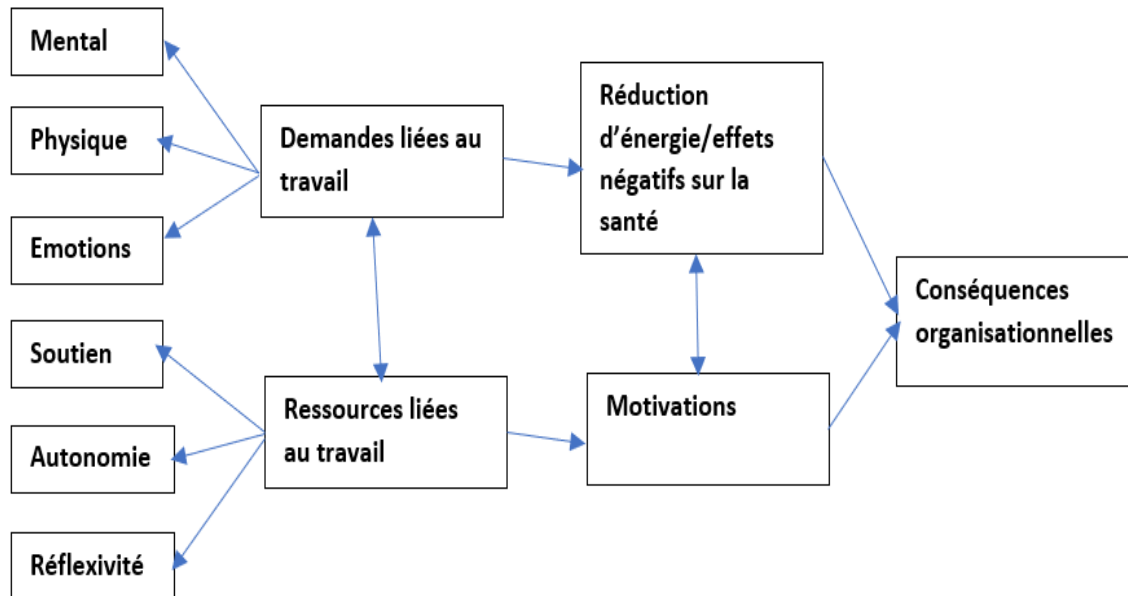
Mental

Physique

Emotions

Demandes liées au travail

Réduction d'énergie/effets négatifs sur la santé

Conséquences organisationnelles

Soutien

Autonomie

Réflexivité

Ressources liées au travail

Motivations